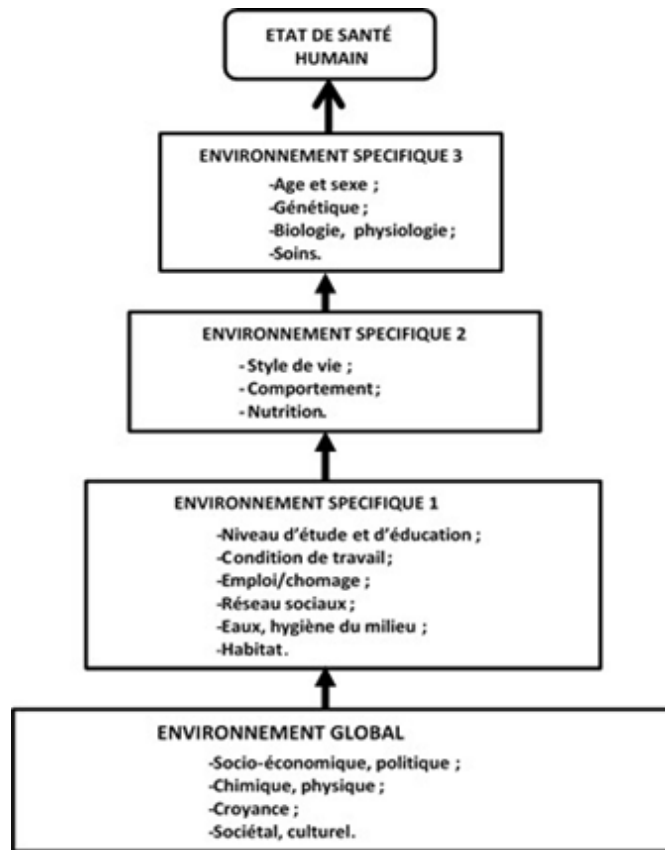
ETAT DE SANTÉ HUMAIN

ENVIRONNEMENT SPECIFIQUE 3
-Age et sexe ;
-Génétique ;
-Biologie, physiologie ;
-Soins.

ENVIRONNEMENT SPECIFIQUE 2
- Style de vie ;
- Comportement;
- Nutrition.

ENVIRONNEMENT SPECIFIQUE 1
-Niveau d'étude et d'éducation ;
-Condition de travail;
-Emploi/chomage ;
-Réseau sociaux ;
-Eaux, hygiène du milieu ;
-Habitat.

ENVIRONNEMENT GLOBAL
-Socio-économique, politique ;
-Chimique, physique ;
-Croyance ;
-Sociétal, culturel.